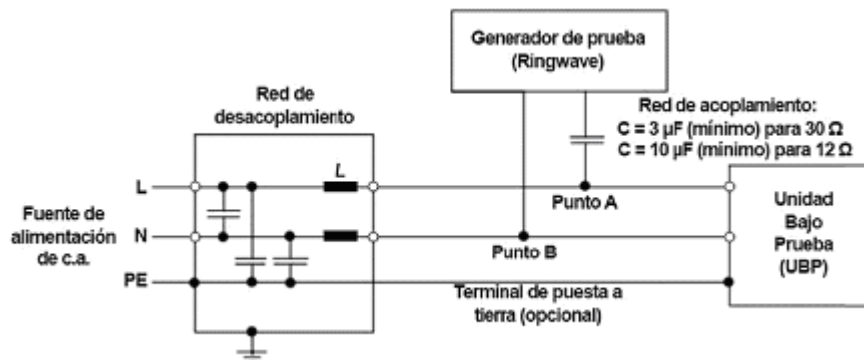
Generador de prueba
(Ringwave)

Red de desacoplamiento

Red de acoplamiento:
C = 3 µF (mínimo) para 30 Ω
C = 10 µF (mínimo) para 12 Ω

L

L

N

PE

Fuente de alimentación de c.a.

Punto A

Punto B

Unidad Bajo Prueba (UBP)

Terminal de puesta a tierra (opcional)